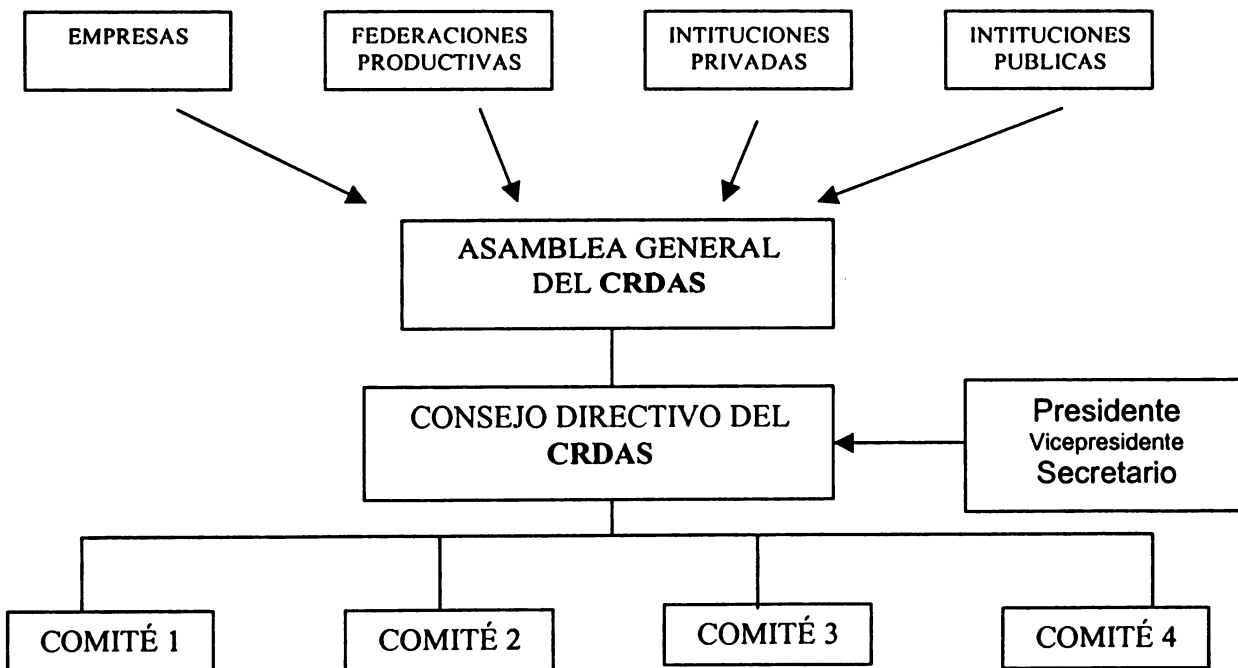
EMPRESAS

FEDERACIONES PRODUCTIVAS

INTITUCIONES PRIVADAS

INTITUCIONES PUBLICAS

ASAMBLEA GENERAL DEL **CRDAS**

CONSEJO DIRECTIVO DEL **CRDAS**

Presidente
Vicepresidente
Secretario

COMITÉ 1

COMITÉ 2

COMITÉ 3

COMITÉ 4